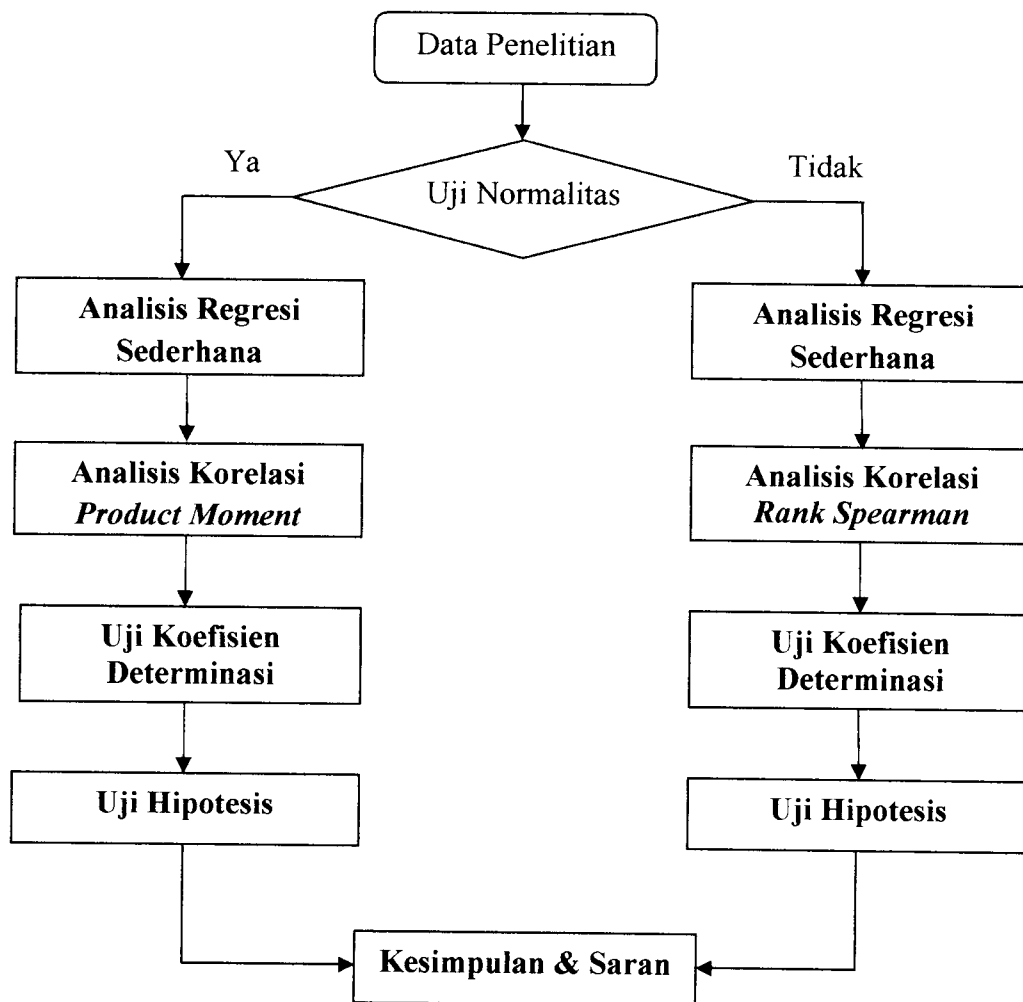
Data Penelitian

Ya

Uji Normalitas

Tidak

Analisis Regresi Sederhana

Analisis Korelasi *Product Moment*

Uji Koefisien Determinasi

Uji Hipotesis

Analisis Regresi Sederhana

Analisis Korelasi *Rank Spearman*

Uji Koefisien Determinasi

Uji Hipotesis

Kesimpulan & Saran